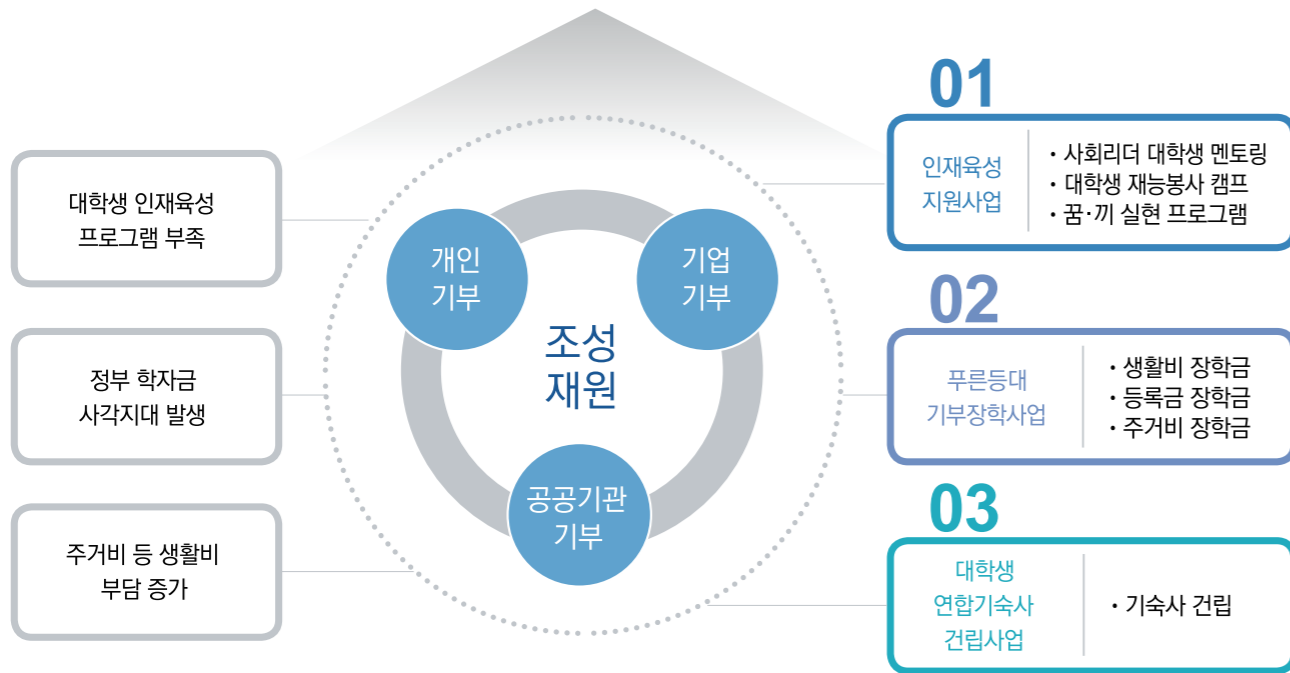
대학생 인재육성
프로그램 부족

정부 학자금
사각지대 발생

주거비 등 생활비
부담 증가

개인
기부

기업
기부

조성
재원

공공기관
기부

01

인재육성
지원사업

· 사회리더 대학생 멘토링
· 대학생 재능봉사 캠프
· 꿈·끼 실현 프로그램

02

푸른등대
기부장학사업

· 생활비 장학금
· 등록금 장학금
· 주거비 장학금

03

대학생
연합기숙사
건립사업

· 기숙사 건립